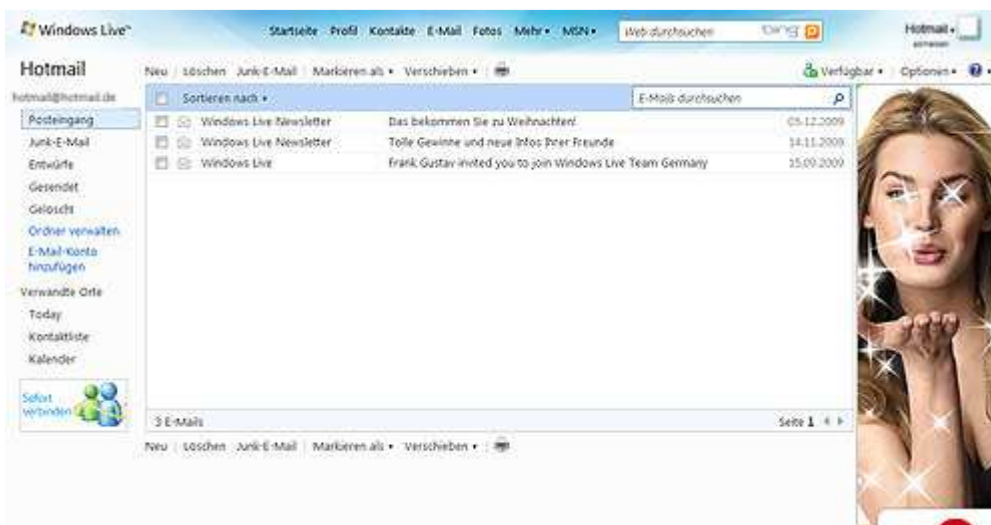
Windows Live™

Startseite Profil Kontakte E-Mail Fotos Mehr ▾ MSN ▾

Web durchsuchen bing

Hotmail ▾ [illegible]

Hotmail

Neu | Löschen Junk-E-Mail | Markieren als ▾ Verschieben ▾ |

Verfügbar ▾ | Optionen ▾

hotmail@hotmail.de

Posteingang
Junk-E-Mail
Entwürfe
Gesendet
Gelöscht
Ordner verwalten
E-Mail-Konto hinzufügen
Verwandte Orte
Today
Kontaktliste
Kalender

Sofort verbinden

Sortieren nach ▾

E-Mails durchsuchen

| | | |
|---|---|---|
| Windows Live Newsletter | Das bekommen Sie zu Weihnachten! | 05.12.2009 |
| Windows Live Newsletter | Tolle Gewinne und neue Infos Ihrer Freunde | 14.11.2009 |
| Windows Live | Frank Gustav invited you to join Windows Live Team Germany | 15.09.2009 |

3 E-Mails

Seite 1

Neu | Löschen Junk-E-Mail | Markieren als ▾ Verschieben ▾ |